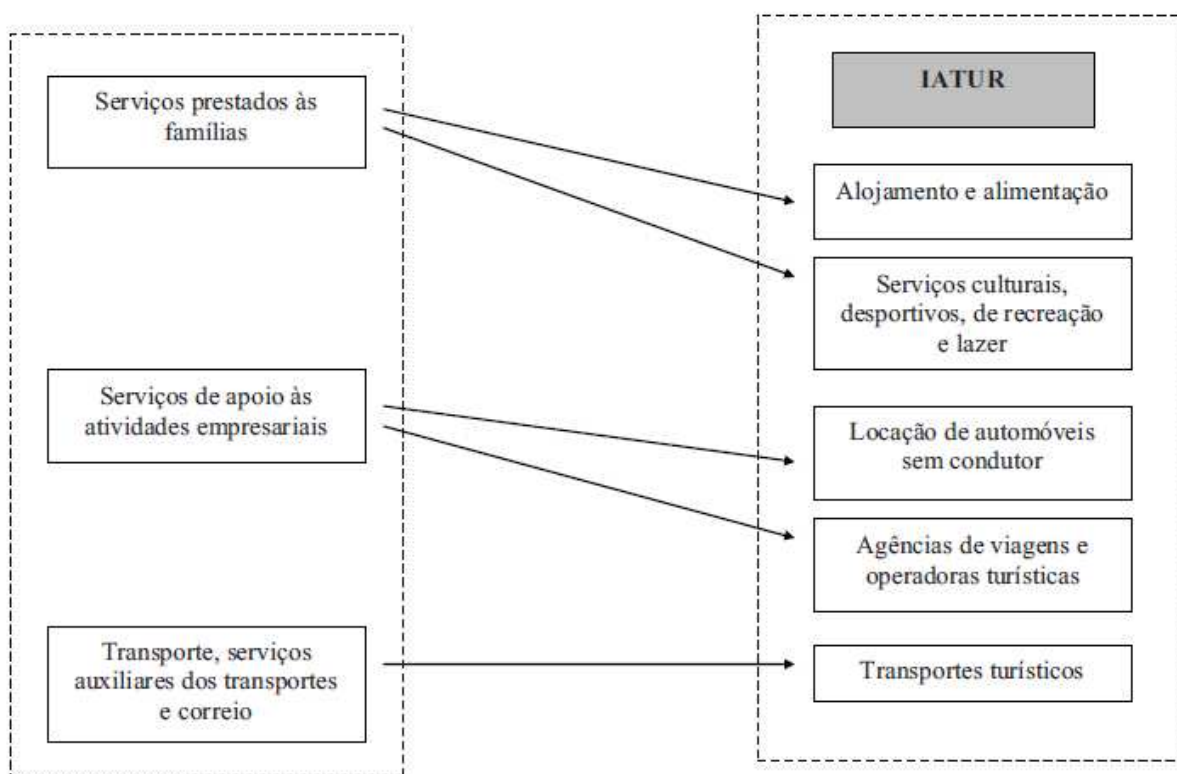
Serviços prestados às famílias

Serviços de apoio às atividades empresariais

Transporte, serviços auxiliares dos transportes e correio

IATUR

Alojamento e alimentação

Serviços culturais, desportivos, de recreação e lazer

Locação de automóveis sem condutor

Agências de viagens e operadoras turísticas

Transportes turísticos